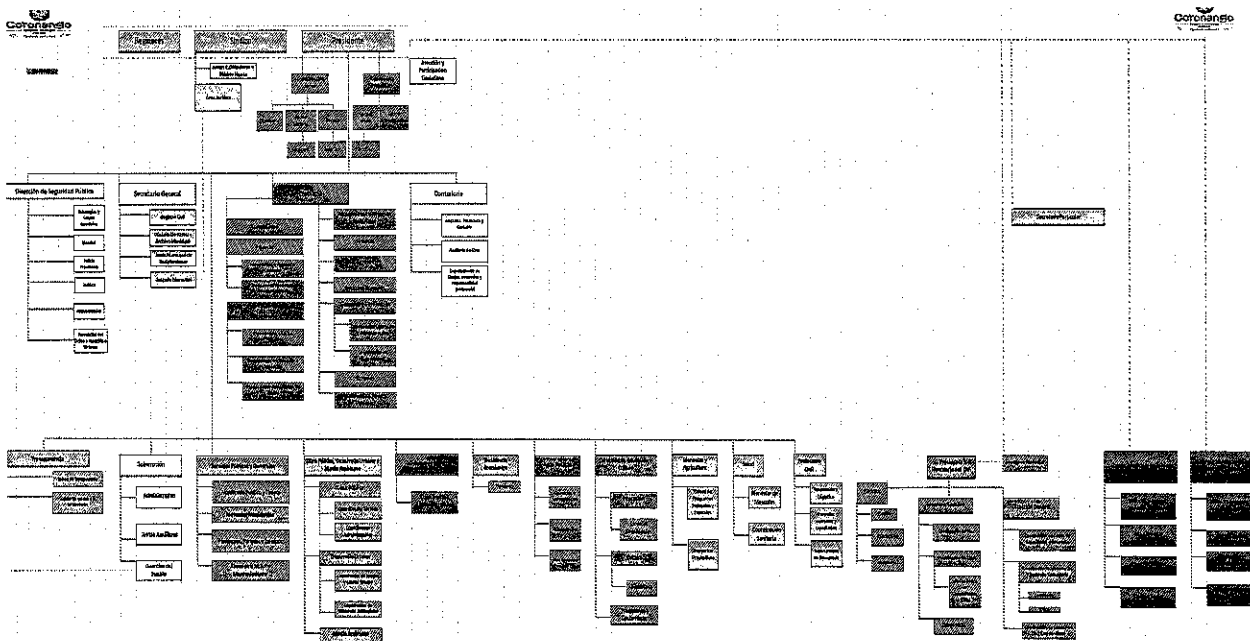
Coronango

Coronango

Dirección de Seguridad Pública

Secretaría General

Contraloría

Gobernación

Atención y Participación Ciudadana

Registro Civil

Obras Públicas, Desarrollo Urbano y Medio Ambiente

Desarrollo Económico

Fomento Agropecuario

Salud

Protección Civil

Juntas Auxiliares

Coordinación de Comités

Cronista

Bienestar Social

Policía Preventiva

Tránsito

Vialidad

Seguridad

Archivo Municipal

Sanidad

Mercado de Abasto

Dirección Jurídica

Auditoría de Obra

Cementerio

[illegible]